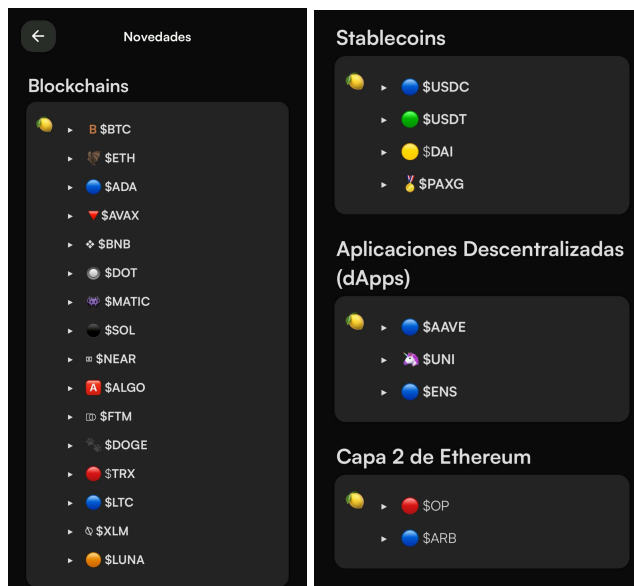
Novedades

Blockchains

▸ $BTC
▸ $ETH
▸ $ADA
▸ $AVAX
▸ $BNB
▸ $DOT
▸ $MATIC
▸ $SOL
▸ $NEAR
▸ $ALGO
▸ $FTM
▸ $DOGE
▸ $TRX
▸ $LTC
▸ $XLM
▸ $LUNA

Stablecoins

▸ $USDC
▸ $USDT
▸ $DAI
▸ $PAXG

Aplicaciones Descentralizadas (dApps)

▸ $AAVE
▸ $UNI
▸ $ENS

Capa 2 de Ethereum

▸ $OP
▸ $ARB